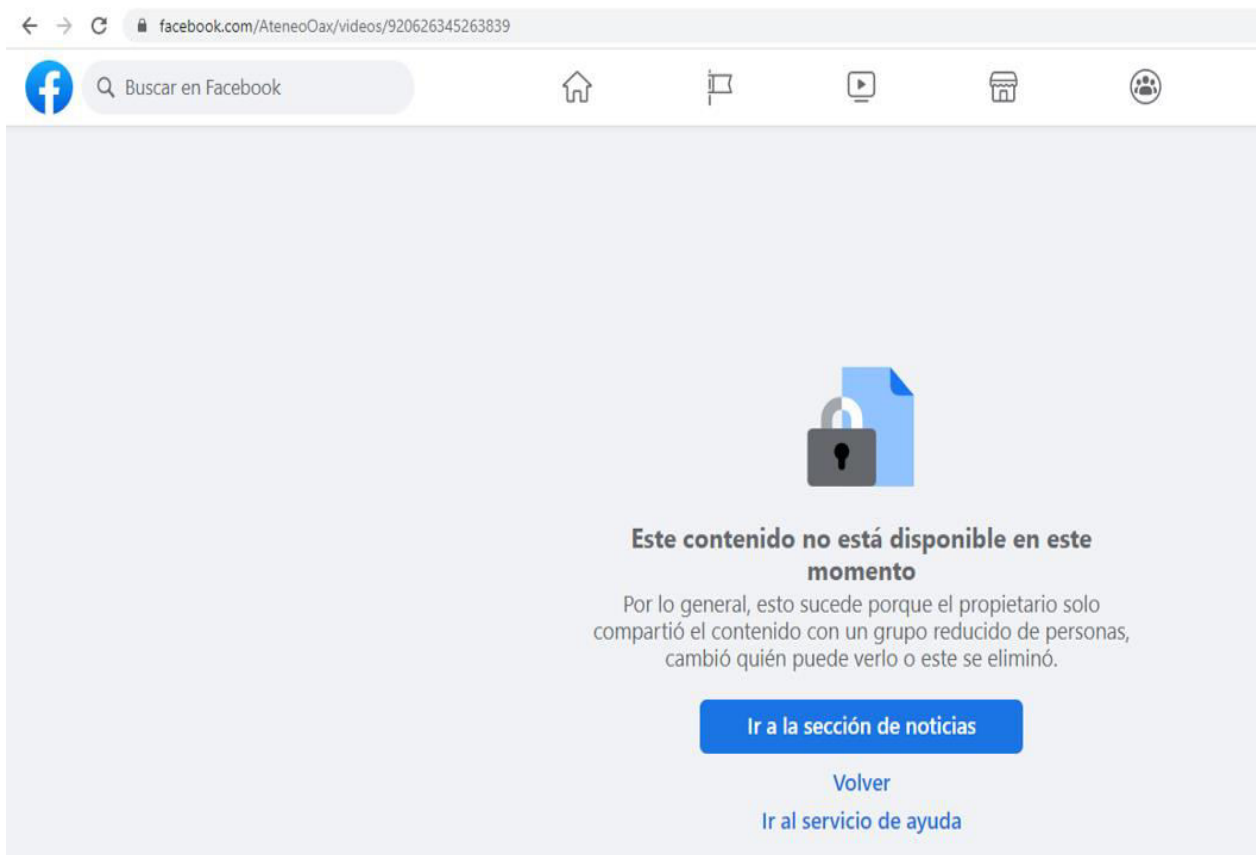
facebook.com/AteneoOax/videos/920626345263839

Buscar en Facebook

Este contenido no está disponible en este momento

Por lo general, esto sucede porque el propietario solo compartió el contenido con un grupo reducido de personas, cambió quién puede verlo o este se eliminó.

Ir a la sección de noticias

Volver

Ir al servicio de ayuda